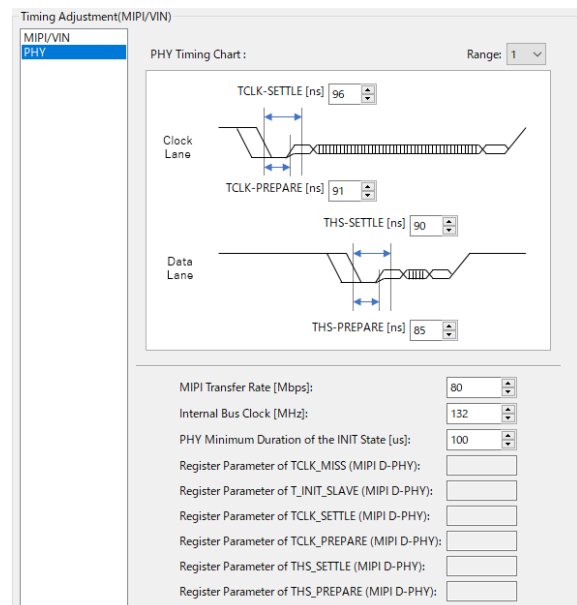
Timing Adjustment(MIPI/VIN)

MIPI/VIN
PHY

PHY Timing Chart :

Range: 1

TCLK-SETTLE [ns] 96

Clock Lane

TCLK-PREPARE [ns] 91

THS-SETTLE [ns] 90

Data Lane

THS-PREPARE [ns] 85

MIPI Transfer Rate [Mbps]: 80

Internal Bus Clock [MHz]: 132

PHY Minimum Duration of the INIT State [us]: 100

Register Parameter of TCLK_MISS (MIPI D-PHY):

Register Parameter of T_INIT_SLAVE (MIPI D-PHY):

Register Parameter of TCLK_SETTLE (MIPI D-PHY):

Register Parameter of TCLK_PREPARE (MIPI D-PHY):

Register Parameter of THS_SETTLE (MIPI D-PHY):

Register Parameter of THS_PREPARE (MIPI D-PHY):